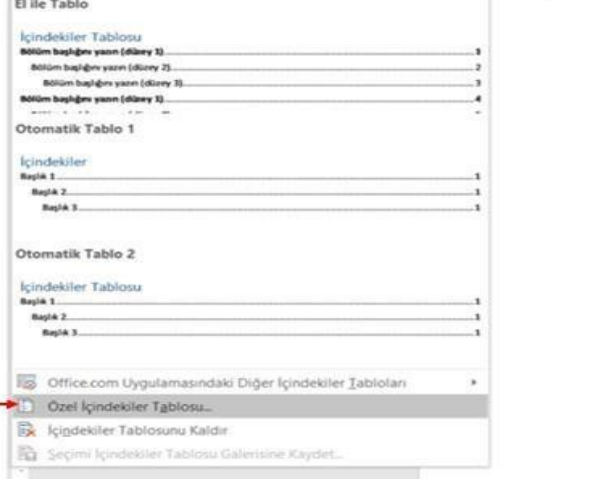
El ile Tablo

İçindekiler Tablosu
Bölüm başlığını yazın (düzey 1)....................1
Bölüm başlığını yazın (düzey 2)....................2
Bölüm başlığını yazın (düzey 3)....................3
Bölüm başlığını yazın (düzey 1)....................4

Otomatik Tablo 1

İçindekiler
Başlık 1....................1
Başlık 2....................1
Başlık 3....................1

Otomatik Tablo 2

İçindekiler Tablosu
Başlık 1....................1
Başlık 2....................1
Başlık 3....................1

Office.com Uygulamasındaki Diğer İçindekiler Tabloları
Özel İçindekiler Tablosu...
İçindekiler Tablosunu Kaldır
Seçimi İçindekiler Tablosu Galerisine Kaydet...